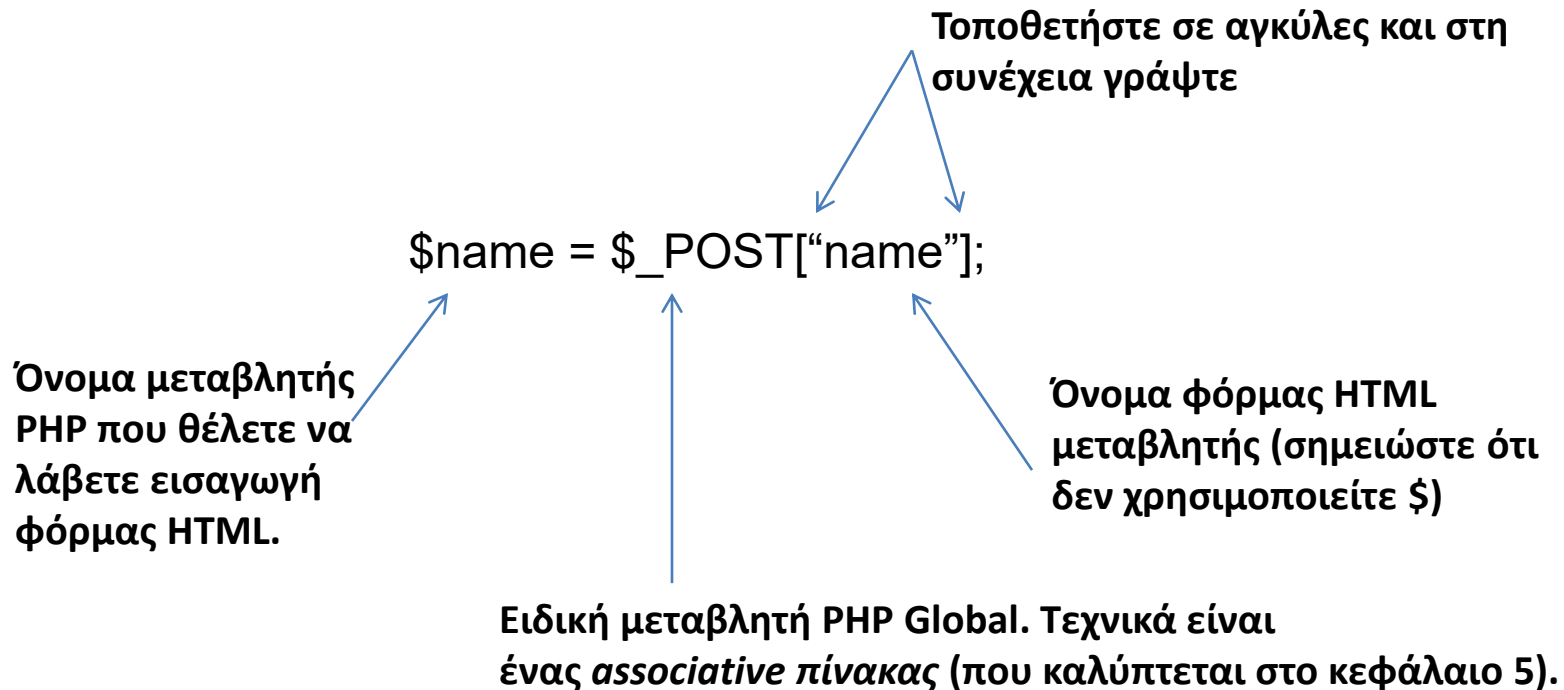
Τοποθετήστε σε αγκύλες και στη συνέχεια γράψτε

$name = $_POST[“name”];

Όνομα μεταβλητής PHP που θέλετε να λάβετε εισαγωγή φόρμας HTML.

Όνομα φόρμας HTML μεταβλητής (σημειώστε ότι δεν χρησιμοποιείτε $)

Ειδική μεταβλητή PHP Global. Τεχνικά είναι ένας associative πίνακας (που καλύπτεται στο κεφάλαιο 5).